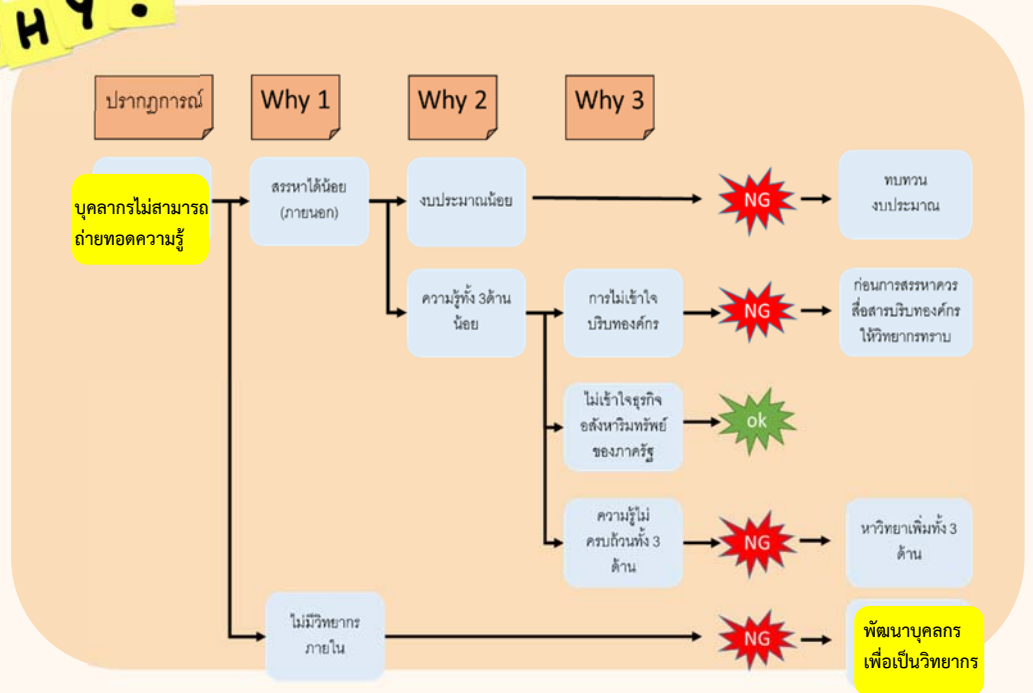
HY.

ปรากฏการณ์

Why 1

Why 2

Why 3

บุคลากรไม่สามารถถ่ายทอดความรู้

สรรหาได้น้อย (ภายนอก)

งบประมาณน้อย

NG

ทบทวนงบประมาณ

ความรู้ทั้ง 3ด้านน้อย

การไม่เข้าใจบริบทองค์กร

NG

ก่อนการสรรหาควรสื่อสารบริบทองค์กรให้วิทยากรทราบ

ไม่เข้าใจธุรกิจอสังหาริมทรัพย์ของภาครัฐ

ok

ความรู้ไม่ครบถ้วนทั้ง 3 ด้าน

NG

หาวิทยาเพิ่มทั้ง 3 ด้าน

ไม่มีวิทยากรภายใน

NG

พัฒนาบุคลกรเพื่อเป็นวิทยากร